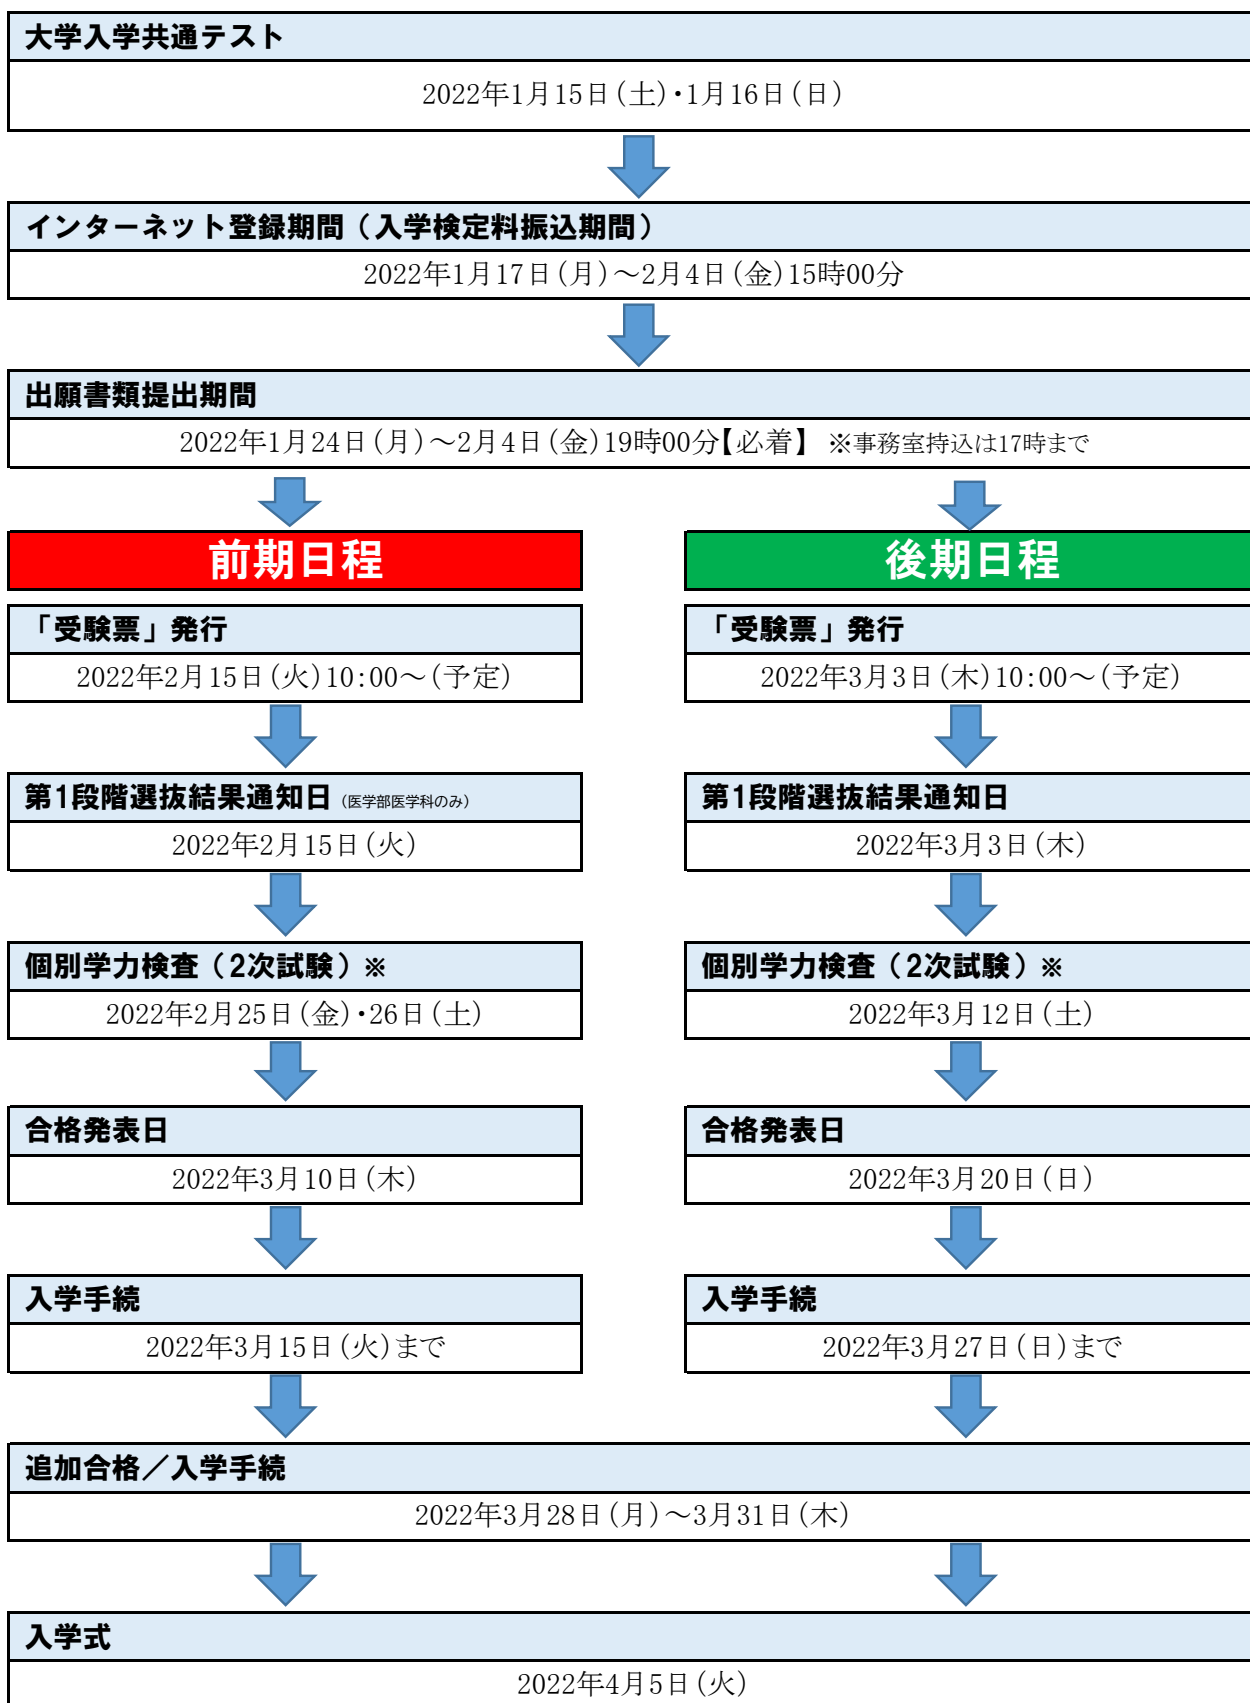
大学入学共通テスト

2022年1月15日(土)・1月16日(日)

インターネット登録期間（入学検定料振込期間）

2022年1月17日(月)～2月4日(金)15時00分

出願書類提出期間

2022年1月24日(月)～2月4日(金)19時00分【必着】 ※事務室持込は17時まで

前期日程

「受験票」発行

2022年2月15日(火)10:00～(予定)

第1段階選抜結果通知日 (医学部医学科のみ)

2022年2月15日(火)

個別学力検査（2次試験）※

2022年2月25日(金)・26日(土)

合格発表日

2022年3月10日(木)

入学手続

2022年3月15日(火)まで

後期日程

「受験票」発行

2022年3月3日(木)10:00～(予定)

第1段階選抜結果通知日

2022年3月3日(木)

個別学力検査（2次試験）※

2022年3月12日(土)

合格発表日

2022年3月20日(日)

入学手続

2022年3月27日(日)まで

追加合格／入学手続

2022年3月28日(月)～3月31日(木)

入学式

2022年4月5日(火)